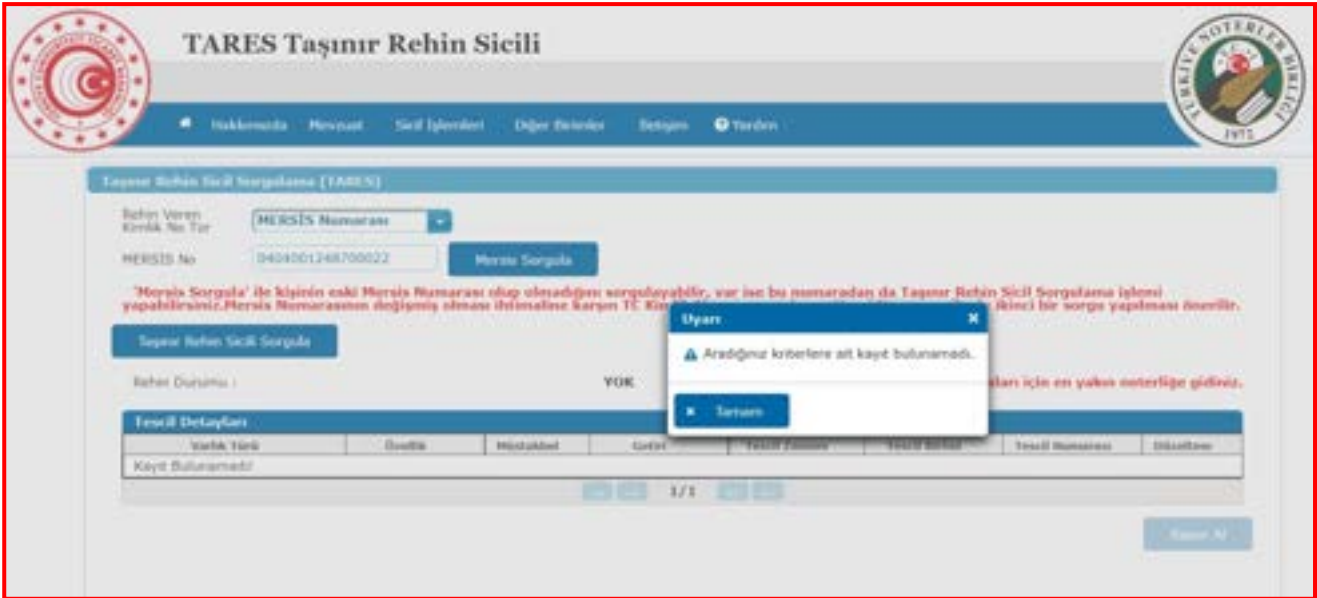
TARES Taşınır Rehin Sicili

TÜRKİYE NOTERLER BİRLİĞİ 1972

Hakkımızda Mevzuat Sicil İşlemleri Diğer Birimler İletişim Yardım

Taşınır Rehin Sicil Sorgulama (TARES)

Rehin Veren Kimlik No Tür MERSİS Numarası

MERSİS No 0404001248700022

Mersis Sorgula

'Mersis Sorgula' ile kişinin eski Mersis Numarası olup olmadığını sorgulayabilir, var ise bu numaradan da Taşınır Rehin Sicil Sorgulama işlemi yapabilirsiniz.Mersis Numarasının değişmiş olması ihtimaline karşın TC Kim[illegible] ikinci bir sorgu yapılması önerilir.

Taşınır Rehin Sicili Sorgula

Rehin Durumu : YOK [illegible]ları için en yakın noterliğe gidiniz.

Tescil Detayları

| Varlık Türü | Özellik | Müstakbel | Getiri | Tescil Zamanı | Tescil Birimi | Tescil Numarası | Düzeltme |
|---|---|---|---|---|---|---|---|
| Kayıt Bulunamadı! | | | | | | | |

1/1

Uyarı

Aradığınız kriterlere ait kayıt bulunamadı.

Tamam

Rapor Al